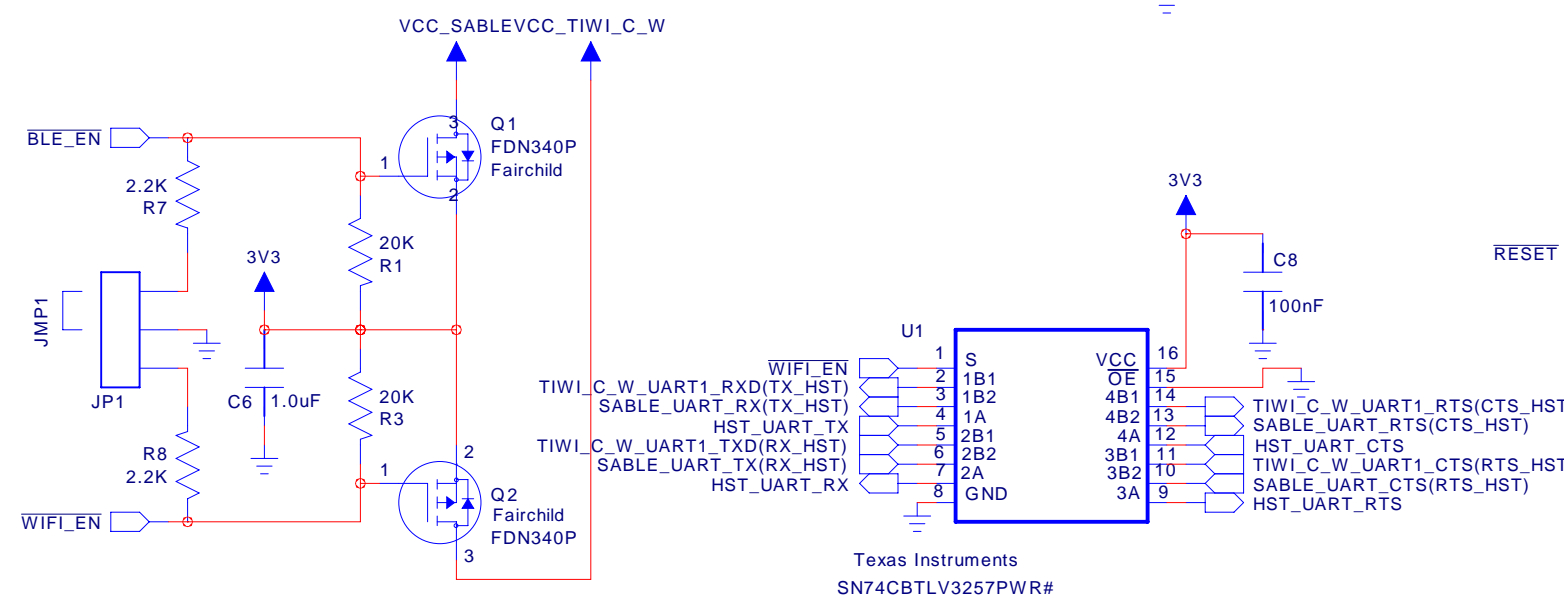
VCC_SABLE VCC_TIWI_C_W

$\overline{\text{BLE\_EN}}$

3
Q1
FDN340P
Fairchild
1
2

2.2K
R7

20K
R1

3V3

JMP1

JP1

C6 1.0uF

20K
R3

R8
2.2K

2
1
Q2
Fairchild
FDN340P
3

$\overline{\text{WIFI\_EN}}$

3V3

C8

100nF

$\overline{\text{RESET}}$

U1

$\overline{\text{WIFI\_EN}}$ 1 S
TIWI_C_W_UART1_RXD(TX_HST) 2 1B1
SABLE_UART_RX(TX_HST) 3 1B2
HST_UART_TX 4 1A
TIWI_C_W_UART1_TXD(RX_HST) 5 2B1
SABLE_UART_TX(RX_HST) 6 2B2
HST_UART_RX 7 2A
8 GND

VCC 16
$\overline{\text{OE}}$ 15
4B1 14 TIWI_C_W_UART1_RTS(CTS_HST
4B2 13 SABLE_UART_RTS(CTS_HST)
4A 12 HST_UART_CTS
3B1 11 TIWI_C_W_UART1_CTS(RTS_HST
3B2 10 SABLE_UART_CTS(RTS_HST)
3A 9 HST_UART_RTS

Texas Instruments
SN74CBTLV3257PWR#